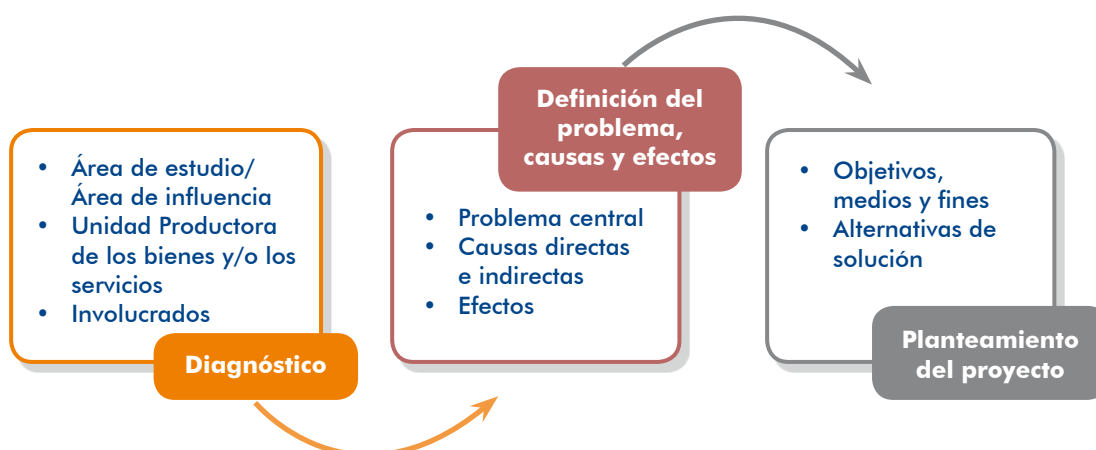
- Área de estudio/ Área de influencia
- Unidad Productora de los bienes y/o los servicios
- Involucrados

Diagnóstico

Definición del problema, causas y efectos

- Problema central
- Causas directas e indirectas
- Efectos

- Objetivos, medios y fines
- Alternativas de solución

Planteamiento del proyecto